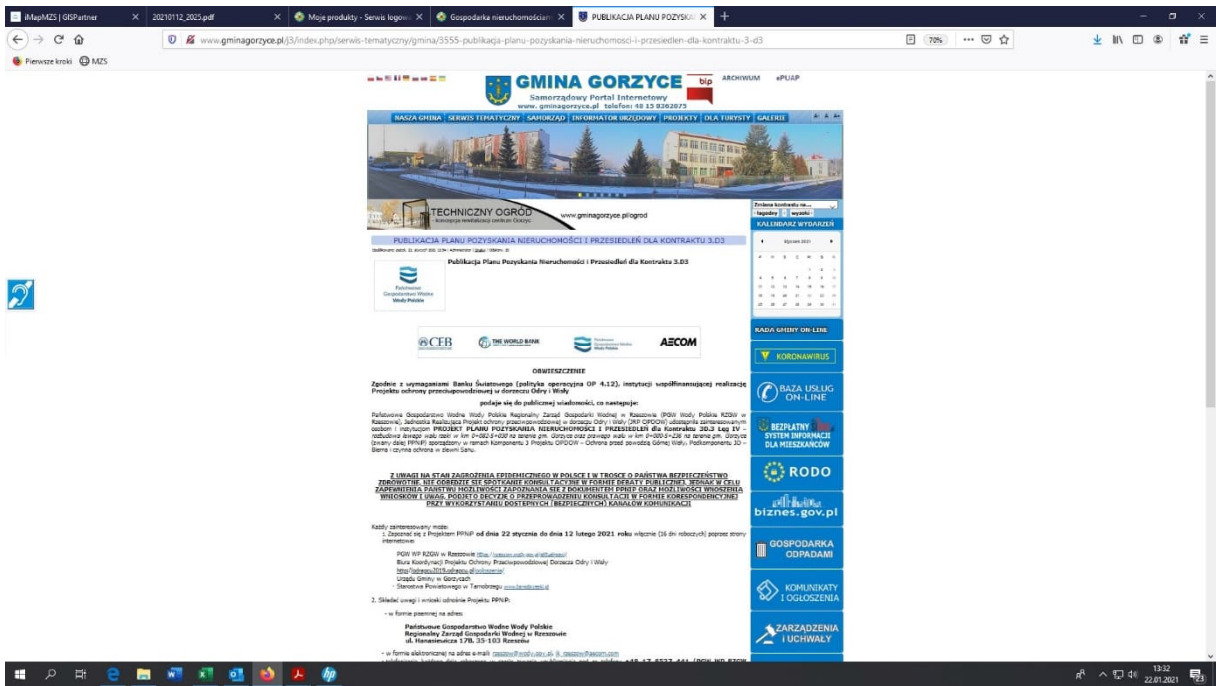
iMapMZS | GISPartner
20210112_2025.pdf
Moje produkty - Serwis logowa
Gospodarka nieruchomościam
PUBLIKACJA PLANU POZYSKA

www.gminagorzyce.pl/j3/index.php/serwis-tematyczny/gmina/3555-publikacja-planu-pozyskania-nieruchomosci-i-przesiedlen-dla-kontraktu-3-d3

70%

Pierwsze kroki MZS

GMINA GORZYCE bip ARCHIWUM ePUAP
Samorządowy Portal Internetowy
www.gminagorzyce.pl telefon: 48 15 8362075

NASZA GMINA SERWIS TEMATYCZNY SAMORZĄD INFORMATOR URZĘDOWY PROJEKTY DLA TURYSTY GALERIE

TECHNICZNY OGRÓD
www.gminagorzyce.pl/ogrod

KALENDARZ WYDARZEŃ

PUBLIKACJA PLANU POZYSKANIA NIERUCHOMOŚCI I PRZESIEDLEŃ DLA KONTRAKTU 3.D3

Publikacja Planu Pozyskania Nieruchomości i Przesiedleń dla Kontraktu 3.D3

Państwowe Gospodarstwo Wodne Wody Polskie

CEB THE WORLD BANK Wody Polskie AECOM

RADA GMINY ON-LINE

KORONAWIRUS

OBWIESZCZENIE

Zgodnie z wymaganiami Banku Światowego (polityka operacyjna OP 4.12), instytucji współfinansującej realizację Projektu ochrony przeciwpowodziowej w dorzeczu Odry i Wisły

podaje się do publicznej wiadomości, co następuje:

Państwowe Gospodarstwo Wodne Wody Polskie Regionalny Zarząd Gospodarki Wodnej w Rzeszowie (PGW Wody Polskie RZGW w Rzeszowie), Jednostka Realizująca Projekt ochrony przeciwpowodziowej w dorzeczu Odry i Wisły (JRP OPDOW) udostępnia zainteresowanym osobom i instytucjom PROJEKT PLANU POZYSKANIA NIERUCHOMOŚCI I PRZESIEDLEŃ dla Kontraktu 3D.3 Łęg IV – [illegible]

BAZA USŁUG ON-LINE

BEZPŁATNY SYSTEM INFORMACJI DLA MIESZKAŃCÓW

Z UWAGI NA STAN ZAGROŻENIA EPIDEMICZNEGO W POLSCE I W TROSCE O PAŃSTWA BEZPIECZEŃSTWO ZDROWOTNE, NIE ODBĘDZIE SIĘ SPOTKANIE KONSULTACYJNE W FORMIE DEBATY PUBLICZNEJ. JEDNAK W CELU ZAPEWNIENIA PAŃSTWU MOŻLIWOŚCI ZAPOZNANIA SIĘ Z DOKUMENTEM PPNIP ORAZ MOŻLIWOŚCI WNOSZENIA WNIOSKÓW I UWAG, PODJĘTO DECYZJĘ O PRZEPROWADZENIU KONSULTACJI W FORMIE KORESPONDENCYJNEJ PRZY WYKORZYSTANIU DOSTĘPNYCH (BEZPIECZNYCH) KANAŁÓW KOMUNIKACJI

RODO

biznes.gov.pl

Każdy zainteresowany może:
1. Zapoznać się z Projektem PPNiP od dnia 22 stycznia do dnia 12 lutego 2021 roku włącznie (16 dni roboczych) poprzez strony internetowe:

PGW WP RZGW w Rzeszowie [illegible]
Biura Koordynacji Projektu Ochrony Przeciwpowodziowej Dorzecza Odry i Wisły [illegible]
Urzędu Gminy w Gorzycach
Starostwa Powiatowego w Tarnobrzegu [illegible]

GOSPODARKA ODPADAMI

KOMUNIKATY I OGŁOSZENIA

2. Składać uwagi i wnioski odnośnie Projektu PPNiP:

- w formie pisemnej na adres

Państwowe Gospodarstwo Wodne Wody Polskie
Regionalny Zarząd Gospodarki Wodnej w Rzeszowie
ul. Hanasiewicza 17B, 35-103 Rzeszów

ZARZĄDZENIA I UCHWAŁY

- w formie elektronicznej na adres e-mail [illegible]

13:32
22.01.2021